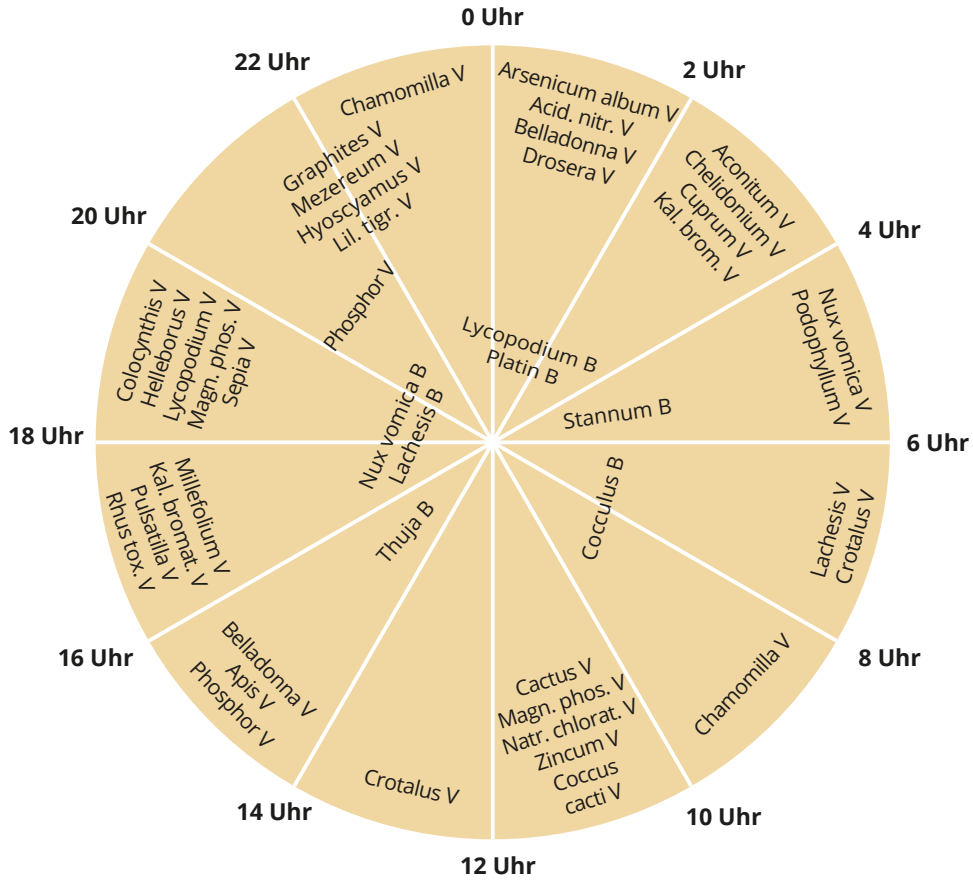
0 Uhr

2 Uhr

4 Uhr

6 Uhr

8 Uhr

10 Uhr

12 Uhr

14 Uhr

16 Uhr

18 Uhr

20 Uhr

22 Uhr

Arsenicum album V
Acid. nitr. V
Belladonna V
Drosera V

Aconitum V
Chelidonium V
Cuprum V
Kal. brom. V

Nux vomica V
Podophyllum V

Lachesis V
Crotalus V

Chamomilla V

Cactus V
Magn. phos. V
Natr. chlorat. V
Zincum V
Coccus cacti V

Crotalus V

Belladonna V
Apis V
Phosphor V

Millefolium V
Kal. bromat. V
Pulsatilla V
Rhus tox. V

Colocynthis V
Helleborus V
Lycopodium V
Magn. phos. V
Sepia V

Graphites V
Mezereum V
Hyoscyamus V
Lil. tigr. V

Chamomilla V

Phosphor V

Lycopodium B
Platin B

Stannum B

Cocculus B

Thuja B

Nux vomica B
Lachesis B